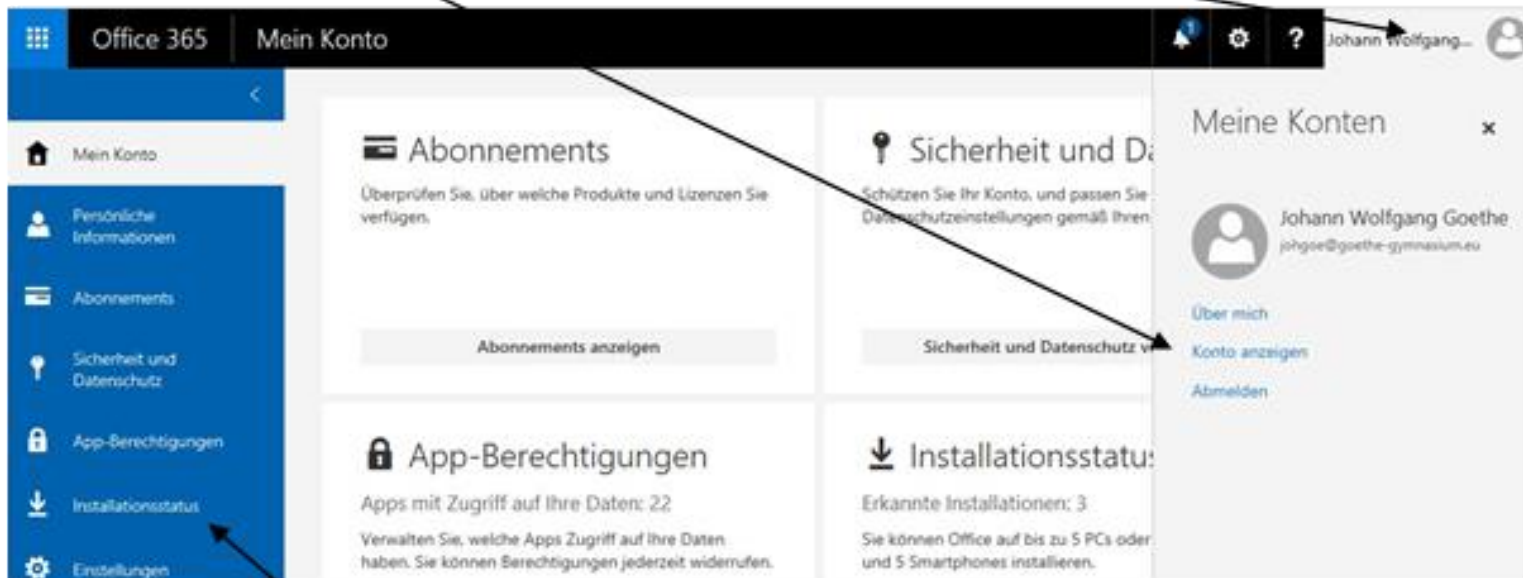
Office 365 | Mein Konto

1

?

Johann Wolfgang...

Mein Konto

Persönliche Informationen

Abonnements

Sicherheit und Datenschutz

App-Berechtigungen

Installationsstatus

Einstellungen

Abonnements

Überprüfen Sie, über welche Produkte und Lizenzen Sie verfügen.

Abonnements anzeigen

Sicherheit und Da

Schützen Sie Ihr Konto, und passen Sie Datenschutzeinstellungen gemäß Ihren

Sicherheit und Datenschutz v

App-Berechtigungen

Apps mit Zugriff auf Ihre Daten: 22

Verwalten Sie, welche Apps Zugriff auf Ihre Daten haben. Sie können Berechtigungen jederzeit widerrufen.

Installationsstatu

Erkannte Installationen: 3

Sie können Office auf bis zu 5 PCs oder und 5 Smartphones installieren.

Meine Konten

×

Johann Wolfgang Goethe

johgoe@goethe-gymnasium.eu

Über mich

Konto anzeigen

Abmelden